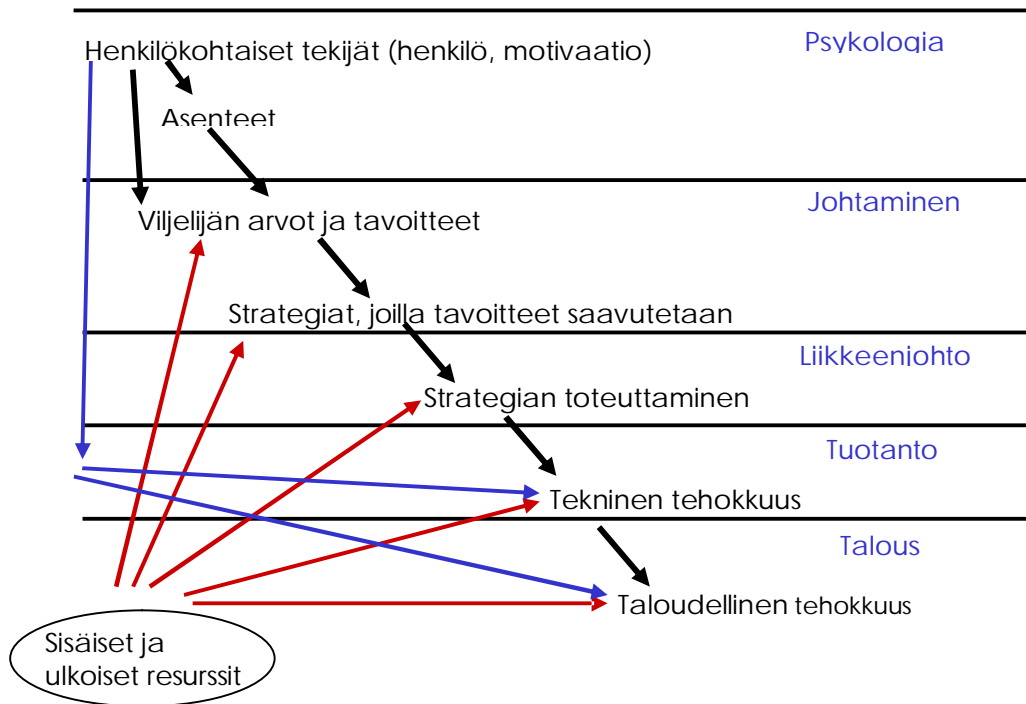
Henkilökohtaiset tekijät (henkilö, motivaatio)

Psykologia

Asenteet

Johtaminen

Viljelijän arvot ja tavoitteet

Strategiat, joilla tavoitteet saavutetaan

Liikkeenjohto

Strategian toteuttaminen

Tuotanto

Tekninen tehokkuus

Talous

Taloudellinen tehokkuus

Sisäiset ja ulkoiset resurssit